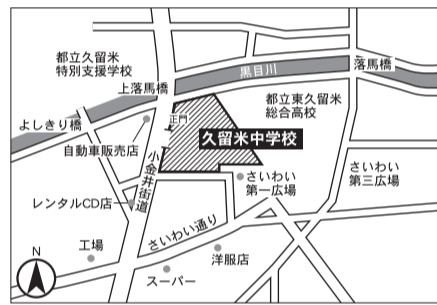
都立久留米
特別支援学校

黒目川

落馬橋

上落馬橋

都立東久留米
総合高校

よしきり橋

正門

久留米中学校

自動車販売店

小金井街道

さいわい
第三広場

さいわい
第一広場

レンタルCD店

さいわい通り

N

工場

洋服店

スーパー